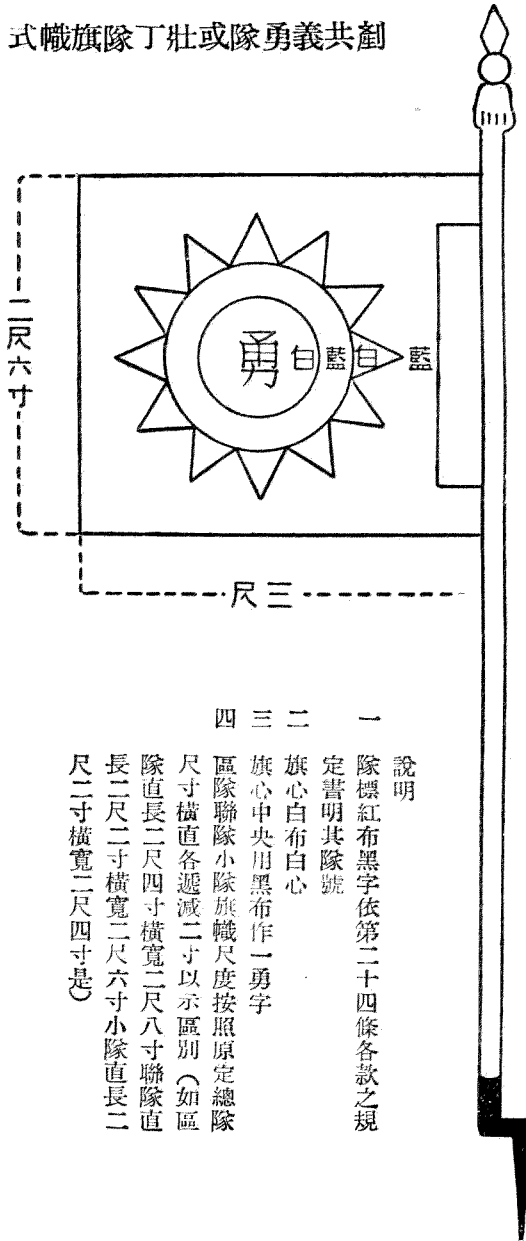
式幟旗隊丁壯或隊勇義共剿

二尺六寸

勇 白 藍 白 藍

尺三

說明

一 隊標紅布黑字依第二十四條各款之規定書明其隊號

二 旗心白布白心

三 旗心中央用黑布作一勇字

四 區隊聯隊小隊旗幟尺度按照原定總隊尺寸橫直各遞減二寸以示區別（如區隊直長二尺四寸橫寬二尺八寸聯隊直長二尺二寸橫寬二尺六寸小隊直長二尺二寸橫寬二尺四寸是）